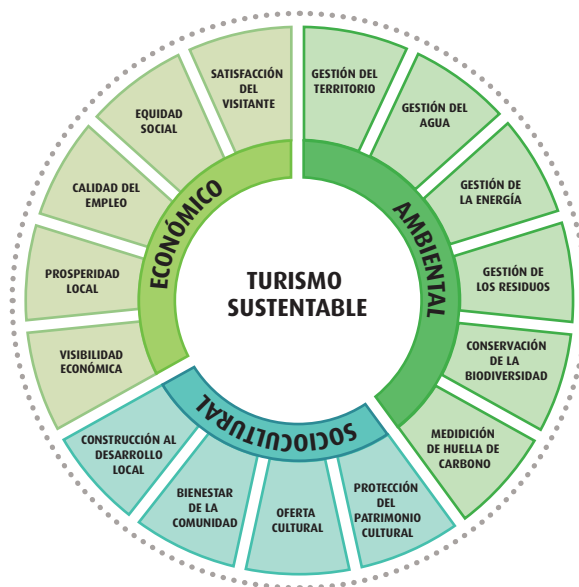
TURISMO SUSTENTABLE

ECONÓMICO

SATISFACCIÓN DEL VISITANTE

EQUIDAD SOCIAL

CALIDAD DEL EMPLEO

PROSPERIDAD LOCAL

VISIBILIDAD ECONÓMICA

AMBIENTAL

GESTIÓN DEL TERRITORIO

GESTIÓN DEL AGUA

GESTIÓN DE LA ENERGÍA

GESTIÓN DE LOS RESIDUOS

CONSERVACIÓN DE LA BIODIVERSIDAD

MEDIDICIÓN DE HUELLA DE CARBONO

SOCIOCULTURAL

CONSTRUCCIÓN AL DESARROLLO LOCAL

BIENESTAR DE LA COMUNIDAD

OFERTA CULTURAL

PROTECCIÓN DEL PATRIMONIO CULTURAL